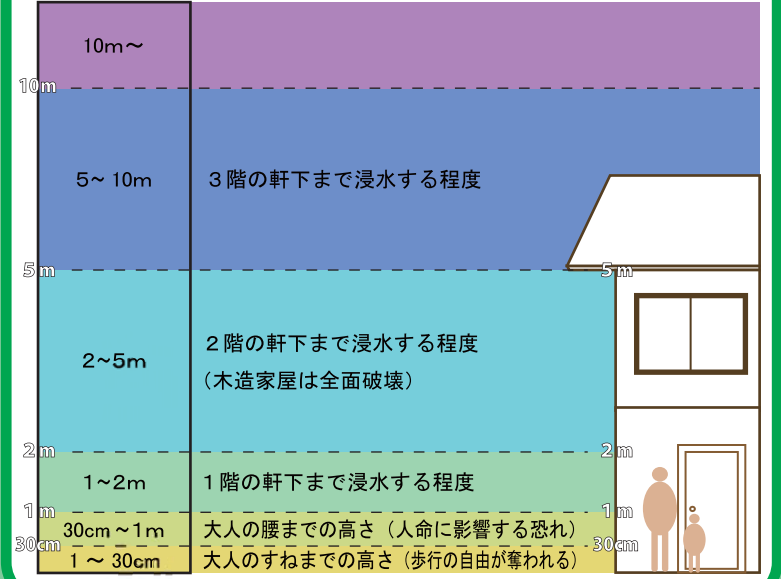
10m～

10m

5～10m

３階の軒下まで浸水する程度

5m

5m

2～5m

２階の軒下まで浸水する程度
（木造家屋は全面破壊）

2m

2m

1～2m

１階の軒下まで浸水する程度

1m

1m

30cm～1m

大人の腰までの高さ（人命に影響する恐れ）

30cm

30cm

1 ～ 30cm

大人のすねまでの高さ（歩行の自由が奪われる）